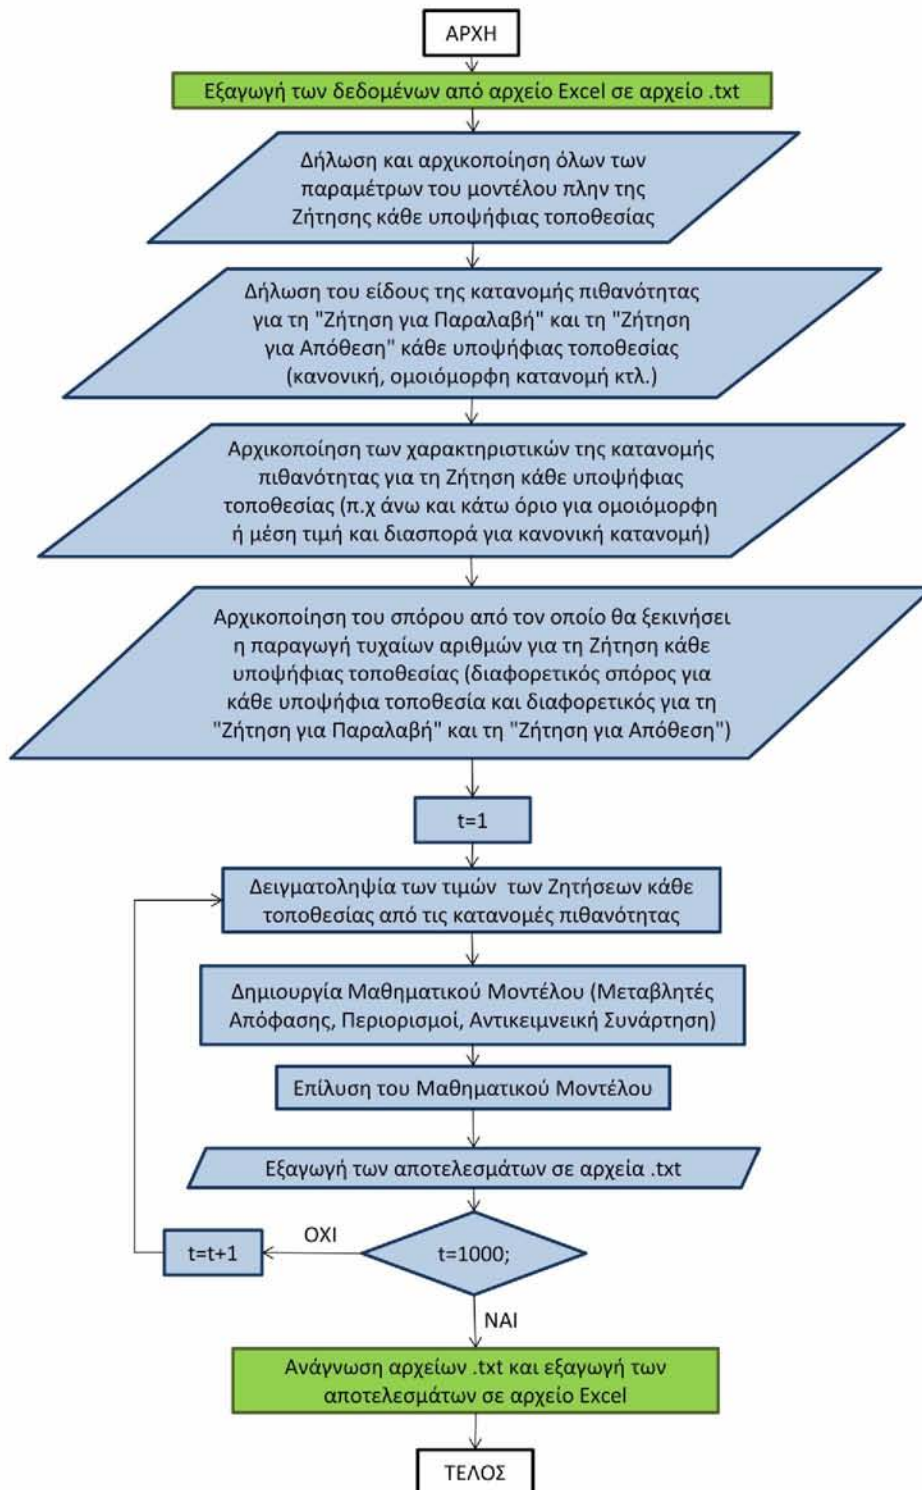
ΑΡΧΗ

Εξαγωγή των δεδομένων από αρχείο Excel σε αρχείο .txt

Δήλωση και αρχικοποίηση όλων των παραμέτρων του μοντέλου πλην της Ζήτησης κάθε υποψήφιας τοποθεσίας

Δήλωση του είδους της κατανομής πιθανότητας για τη "Ζήτηση για Παραλαβή" και τη "Ζήτηση για Απόθεση" κάθε υποψήφιας τοποθεσίας (κανονική, ομοιόμορφη κατανομή κτλ.)

Αρχικοποίηση των χαρακτηριστικών της κατανομής πιθανότητας για τη Ζήτηση κάθε υποψήφιας τοποθεσίας (π.χ άνω και κάτω όριο για ομοιόμορφη ή μέση τιμή και διασπορά για κανονική κατανομή)

Αρχικοποίηση του σπόρου από τον οποίο θα ξεκινήσει η παραγωγή τυχαίων αριθμών για τη Ζήτηση κάθε υποψήφιας τοποθεσίας (διαφορετικός σπόρος για κάθε υποψήφια τοποθεσία και διαφορετικός για τη "Ζήτηση για Παραλαβή" και τη "Ζήτηση για Απόθεση")

t=1

Δειγματοληψία των τιμών των Ζητήσεων κάθε τοποθεσίας από τις κατανομές πιθανότητας

Δημιουργία Μαθηματικού Μοντέλου (Μεταβλητές Απόφασης, Περιορισμοί, Αντικειμενική Συνάρτηση)

Επίλυση του Μαθηματικού Μοντέλου

Εξαγωγή των αποτελεσμάτων σε αρχεία .txt

t=t+1

ΟΧΙ

t=1000;

ΝΑΙ

Ανάγνωση αρχείων .txt και εξαγωγή των αποτελεσμάτων σε αρχείο Excel

ΤΕΛΟΣ